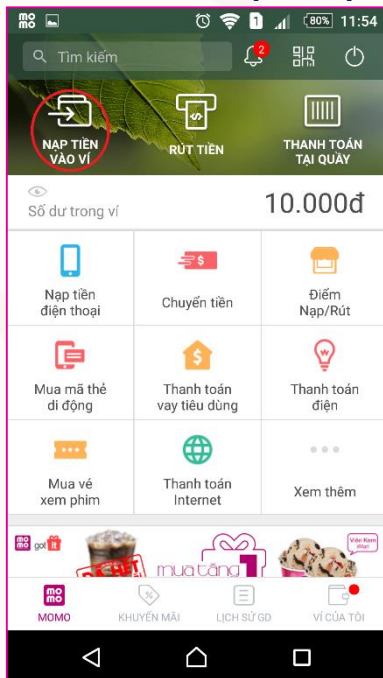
mo mo
1 80% 11:54
Tìm kiếm
2
NẠP TIỀN VÀO VÍ
RÚT TIỀN
THANH TOÁN TẠI QUẦY
Số dư trong ví
10.000đ
Nạp tiền điện thoại
Chuyển tiền
Điểm Nạp/Rút
Mua mã thẻ di động
Thanh toán vay tiêu dùng
Thanh toán điện
Mua vé xem phim
Thanh toán Internet
Xem thêm
mo mo
mua tặng 1
MOMO
KHUYẾN MÃI
LỊCH SỬ GD
VÍ CỦA TÔI